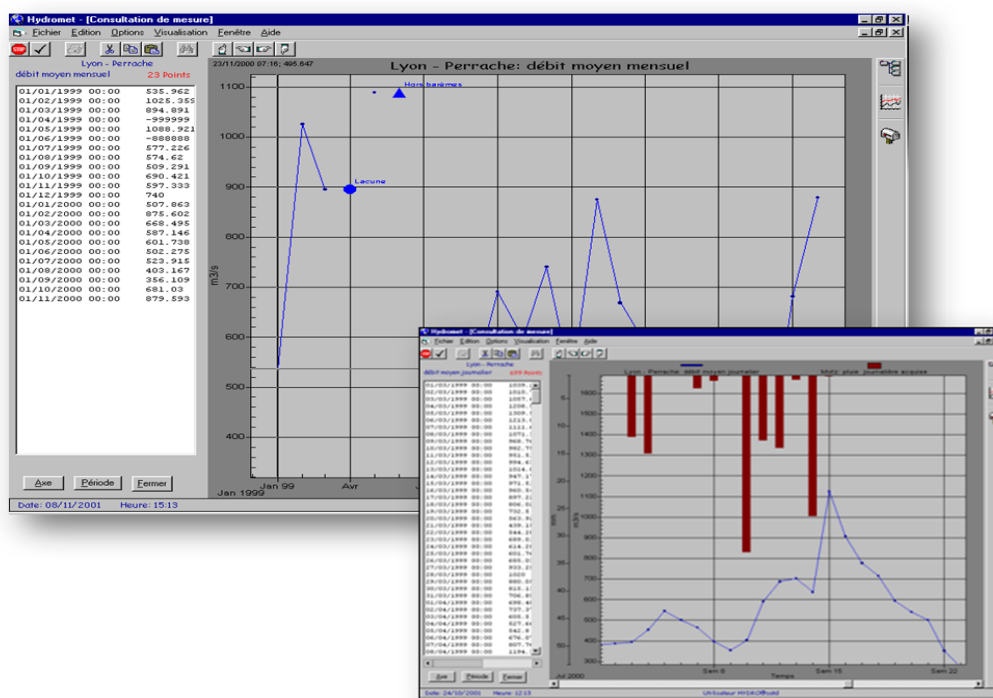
Hydromet - [Consultation de mesure]

Fichier Edition Options Visualisation Fenêtre Aide

Lyon - Perrache
débit moyen mensuel 23 Points

| | |
|---|---|
| 01/01/1999 00:00 | 535.962 |
| 01/02/1999 00:00 | 1025.359 |
| 01/03/1999 00:00 | 894.891 |
| 01/04/1999 00:00 | -999999 |
| 01/05/1999 00:00 | 1088.921 |
| 01/06/1999 00:00 | -888888 |
| 01/07/1999 00:00 | 577.226 |
| 01/08/1999 00:00 | 574.62 |
| 01/09/1999 00:00 | 509.291 |
| 01/10/1999 00:00 | 690.421 |
| 01/11/1999 00:00 | 597.333 |
| 01/12/1999 00:00 | 740 |
| 01/01/2000 00:00 | 507.863 |
| 01/02/2000 00:00 | 875.602 |
| 01/03/2000 00:00 | 668.495 |
| 01/04/2000 00:00 | 587.146 |
| 01/05/2000 00:00 | 601.738 |
| 01/06/2000 00:00 | 502.275 |
| 01/07/2000 00:00 | 523.915 |
| 01/08/2000 00:00 | 403.167 |
| 01/09/2000 00:00 | 356.109 |
| 01/10/2000 00:00 | 681.03 |
| 01/11/2000 00:00 | 879.593 |

Axe Période Fermer

Date: 08/11/2001 Heure: 15:13

23/11/2000 07:16; 495.647

Lyon - Perrache: débit moyen mensuel

Hors barèmes

Lacune

1100 1000 900 800 700 600 500 400

m3/s

Jan 99 Avr

Jan 1999

Hydromet - [Consultation de mesure]

Fichier Edition Options Visualisation Fenêtre Aide

Lyon - Perrache
débit moyen journalier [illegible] Points

Lyon - Perrache: débit moyen journalier

Mâcon: pluie journalière acquise

1600 1500 1400 1300 1200 1100 1000 900 800 700 600 500 400 300

m3/s

mm

5 10 15 20 25 30 35 40 45 50

Sem 8 Sem 16 Sem 22

Temps

Jul 2000

Axe Période Fermer

Date: 24/10/2001 Heure: 12:13

Utilisateur HYDROfluid